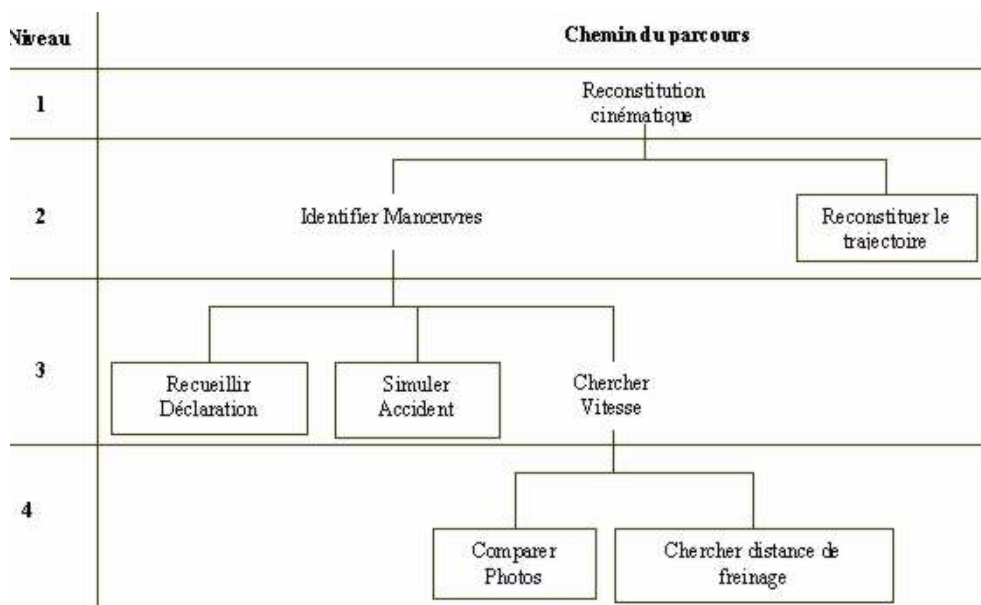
| Niveau | Chemin du parcours |
|---|---|
| 1 | Reconstitution cinématique |
| 2 | Identifier Manœuvres; Reconstituer le trajectoire |
| 3 | Recueillir Déclaration; Simuler Accident; Chercher Vitesse |
| 4 | Comparer Photos; Chercher distance de freinage |